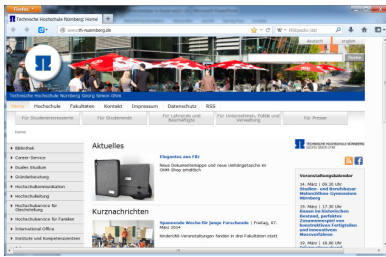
Firefox
Technische Hochschule Nürnberg Home
www.th-nuernberg.de
Wikipedia (de)
deutsch english
Suche
Technische Hochschule Nürnberg Georg Simon Ohm
Home Hochschule Fakultäten Kontakt Impressum Datenschutz RSS
Für Studieninteressierte Für Studierende Für Lehrende und Beschäftigte Für Unternehmen, Politik und Verwaltung Für Presse
Home
Career-Service
Duales Studium
Gründerberatung
Hochschulkommunikation
Hochschulleitung
Hochschulservice für Überlastung
Hochschulservice für Familien
International Office
Institute und Kompetenzzentren

Aktuelles
Elegantes aus Filz
Neue Dokumentenmappe und neue Umhängetasche im OHM-Shop erhältlich

Kurznachrichten
Spannende Woche für junge Forschende | Freitag, 07. März 2014
Vielfältige Veranstaltungen finden in drei Fakultäten statt

Technische Hochschule Nürnberg Georg Simon Ohm
Veranstaltungskalender
14. März | 08.30 Uhr
Studien- und Berufsbörse Melanchthon-Gymnasium Nürnberg
20. März | 17.30 Uhr
Bauen im historischen Bestand, perfektes Zusammenspiel von konstruktiven Fertigteilen und innovativem Massivaufbau
24. März | 18.30 Uhr
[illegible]